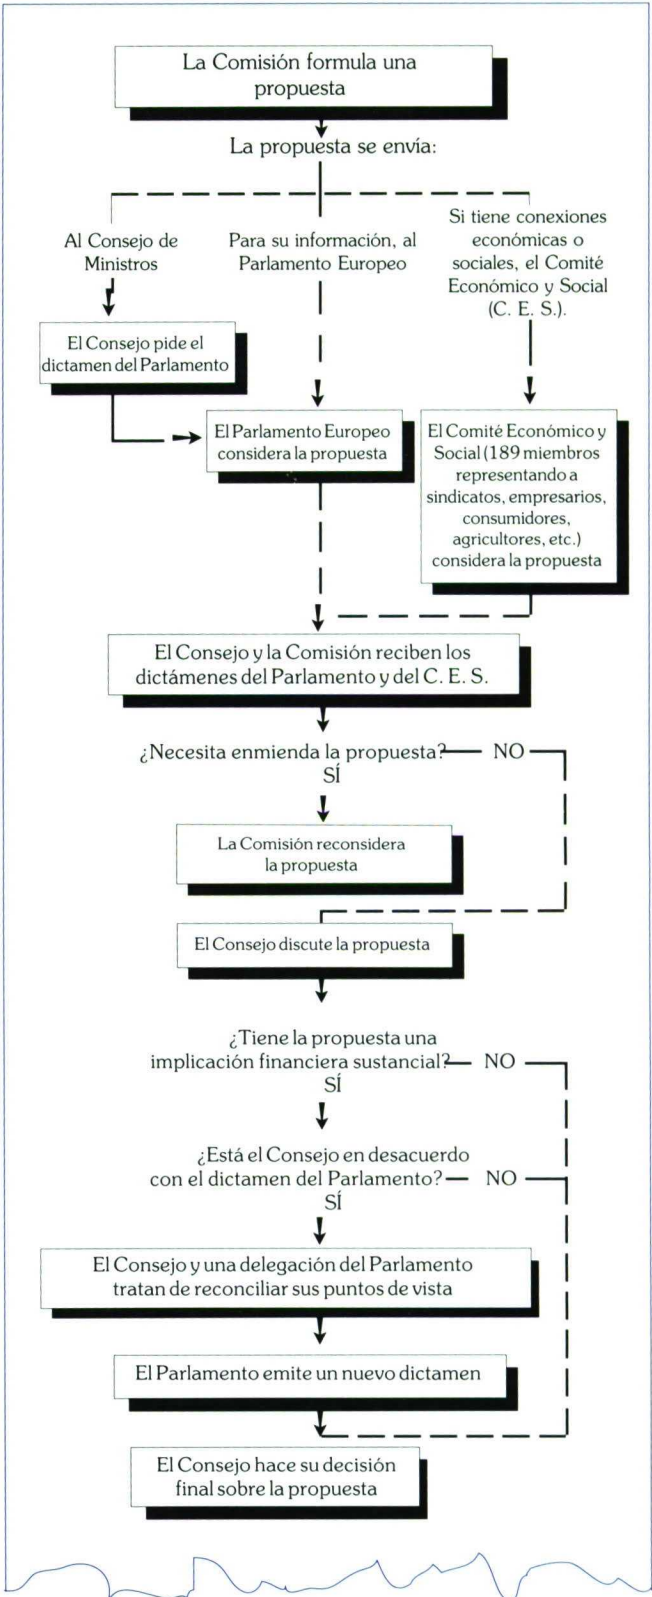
La Comisión formula una propuesta

La propuesta se envía:

Al Consejo de Ministros

Para su información, al Parlamento Europeo

Si tiene conexiones económicas o sociales, el Comité Económico y Social (C. E. S.).

El Consejo pide el dictamen del Parlamento

El Parlamento Europeo considera la propuesta

El Comité Económico y Social (189 miembros representando a sindicatos, empresarios, consumidores, agricultores, etc.) considera la propuesta

El Consejo y la Comisión reciben los dictámenes del Parlamento y del C. E. S.

¿Necesita enmienda la propuesta? NO

SÍ

La Comisión reconsidera la propuesta

El Consejo discute la propuesta

¿Tiene la propuesta una implicación financiera sustancial? NO

SÍ

¿Está el Consejo en desacuerdo con el dictamen del Parlamento? NO

SÍ

El Consejo y una delegación del Parlamento tratan de reconciliar sus puntos de vista

El Parlamento emite un nuevo dictamen

El Consejo hace su decisión final sobre la propuesta